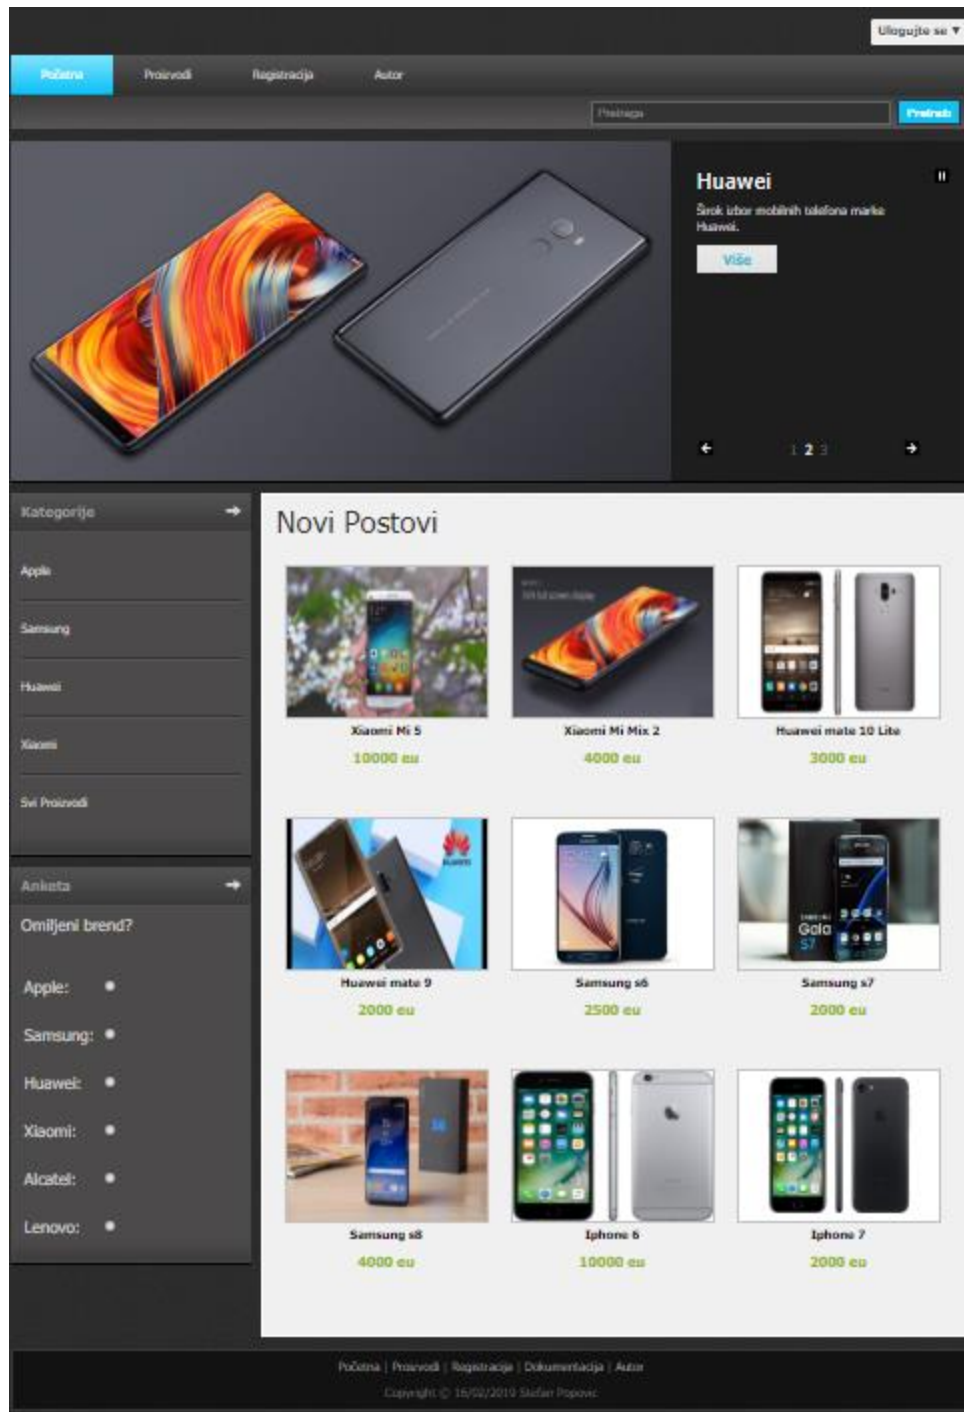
Ulogujte se ▾

Početna Proizvodi Registracija Autor

Pretraga Pretraži

Huawei

Širok izbor mobilnih telefona marke Huawei.

Više

1 2 3

Kategorije

Apple

Samsung

Huawei

Xiaomi

Svi Proizvodi

Anketa

Omiljeni brend?

Apple:

Samsung:

Huawei:

Xiaomi:

Alcatel:

Lenovo:

Novi Postovi

Xiaomi Mi 5
10000 eu

Xiaomi Mi Mix 2
4000 eu

Huawei mate 10 Lite
3000 eu

Huawei mate 9
2000 eu

Samsung s6
2500 eu

Samsung s7
2000 eu

Samsung s8
4000 eu

Iphone 6
10000 eu

Iphone 7
2000 eu

Početna | Proizvodi | Registracija | Dokumentacija | Autor

Copyright © 16/02/2019 Stefan Popović